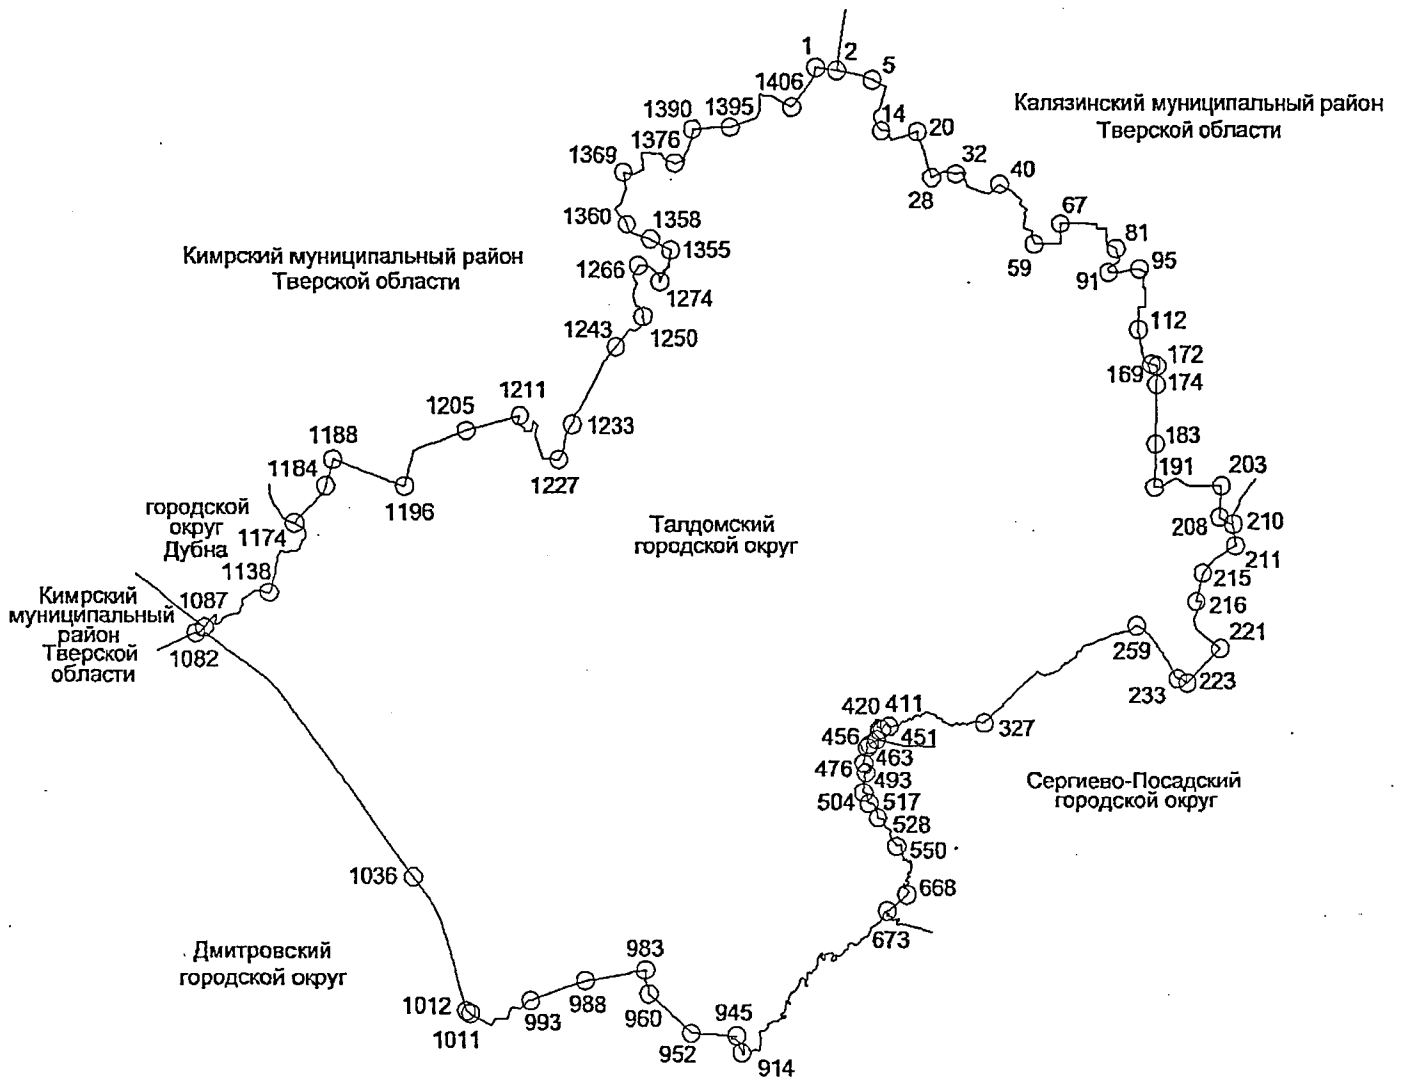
1
2
5
1406
1395
1390
1376
1369
14
20
Калязинский муниципальный район Тверской области
32
40
28
1360
1358
1355
Кимрский муниципальный район Тверской области
1266
1274
67
81
59
91
95
1243
1250
112
172
169
174
1205
1211
1233
1188
183
1184
1227
191
203
1196
городской округ Дубна
1174
Талдомский городской округ
208
210
211
1138
215
216
1087
Кимрский муниципальный район Тверской области
1082
221
259
233
223
420
411
456
451
327
463
476
493
504
517
528
Сергиево-Посадский городской округ
550
1036
668
673
Дмитровский городской округ
983
988
1012
993
960
945
1011
952
914